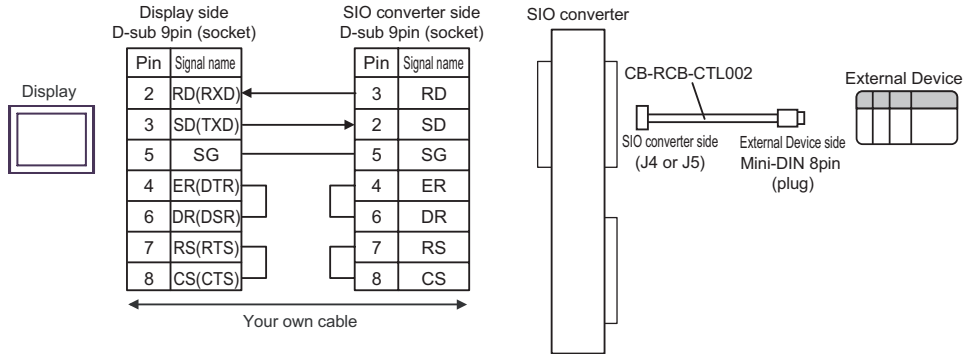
Display side
D-sub 9pin (socket)

| Pin | Signal name |
|---|---|
| 2 | RD(RXD) |
| 3 | SD(TXD) |
| 5 | SG |
| 4 | ER(DTR) |
| 6 | DR(DSR) |
| 7 | RS(RTS) |
| 8 | CS(CTS) |

SIO converter side
D-sub 9pin (socket)

| Pin | Signal name |
|---|---|
| 3 | RD |
| 2 | SD |
| 5 | SG |
| 4 | ER |
| 6 | DR |
| 7 | RS |
| 8 | CS |

Display

Your own cable

SIO converter

CB-RCB-CTL002

External Device

SIO converter side
(J4 or J5)

External Device side
Mini-DIN 8pin
(plug)